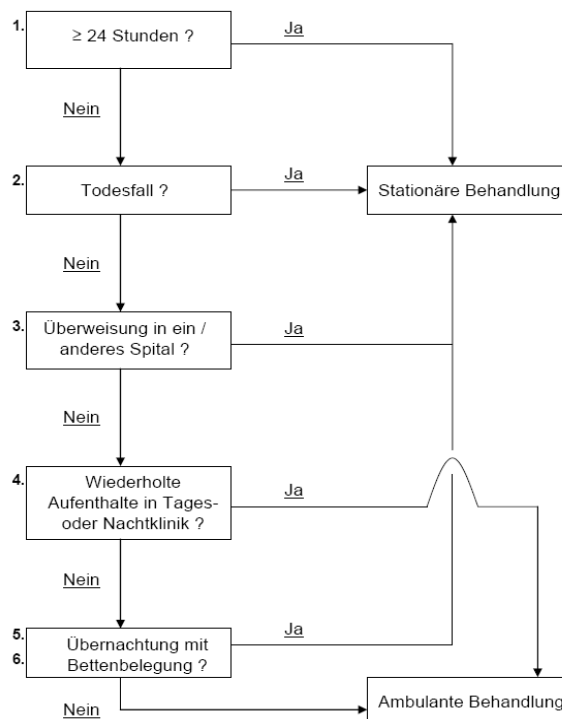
1. ≥ 24 Stunden ?

Ja

Nein

2. Todesfall ?

Ja

Stationäre Behandlung

Nein

3. Überweisung in ein / anderes Spital ?

Ja

Nein

4. Wiederholte Aufenthalte in Tages- oder Nachtklinik ?

Ja

Nein

5. 6. Übernachtung mit Bettenbelegung ?

Ja

Nein

Ambulante Behandlung